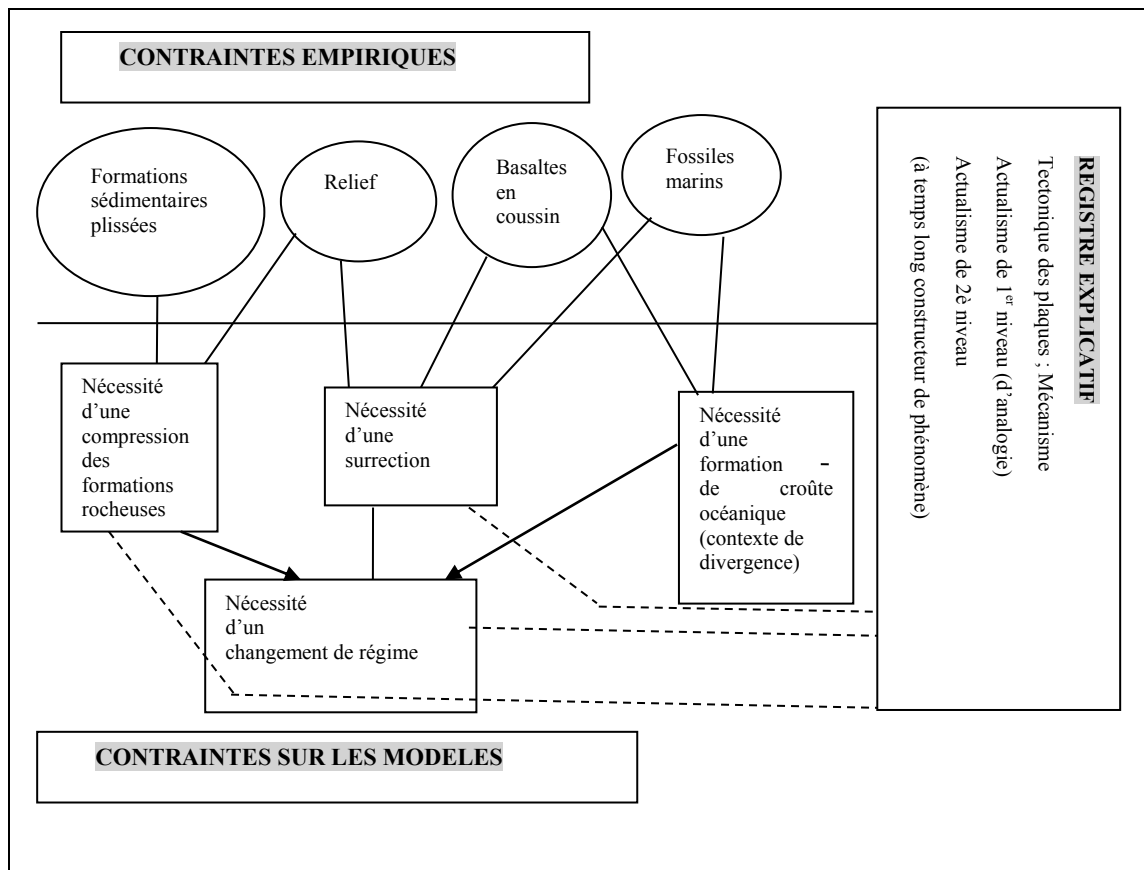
CONTRAINTES EMPIRIQUES

Formations sédimentaires plissées

Relief

Basaltes en coussin

Fossiles marins

REGISTRE EXPLICATIF

Tectonique des plaques ; Mécanisme

Actualisme de 1$^{er}$ niveau (d'analogie)

Actualisme de 2è niveau

(à temps long constructeur de phénomène)

Nécessité d'une compression des formations rocheuses

Nécessité d'une surrection

Nécessité d'une formation de croûte océanique (contexte de divergence)

Nécessité d'un changement de régime

CONTRAINTES SUR LES MODELES